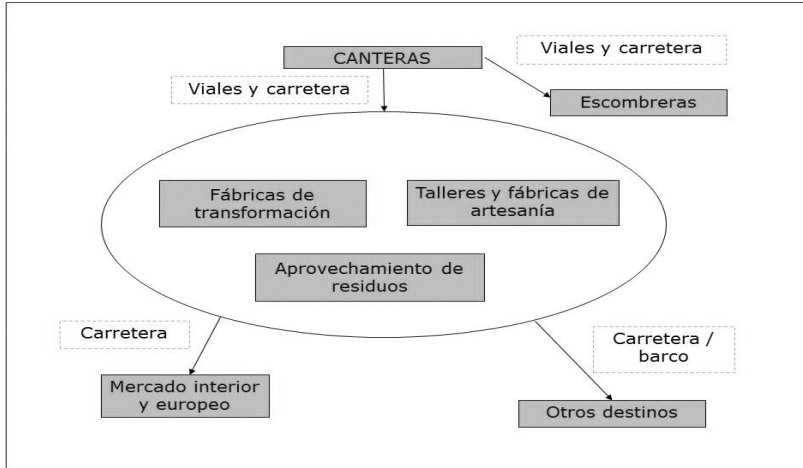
CANTERAS

Viales y carretera

Viales y carretera

Escombreras

Fábricas de transformación

Talleres y fábricas de artesanía

Aprovechamiento de residuos

Carretera

Carretera / barco

Mercado interior y europeo

Otros destinos